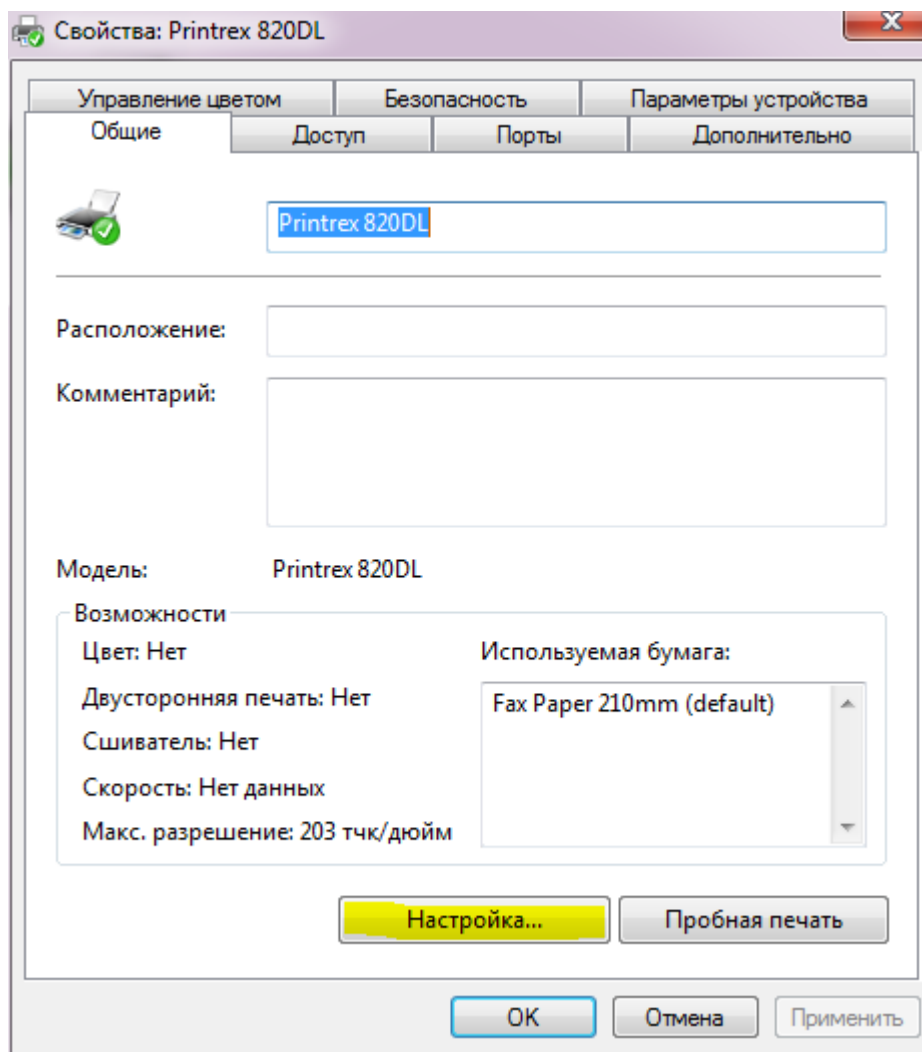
Свойства: Printrex 820DL

Управление цветом | Безопасность | Параметры устройства
Общие | Доступ | Порты | Дополнительно

Printrex 820DL

Расположение:

Комментарий:

Модель: Printrex 820DL

Возможности
Цвет: Нет
Двусторонняя печать: Нет
Сшиватель: Нет
Скорость: Нет данных
Макс. разрешение: 203 тчк/дюйм

Используемая бумага:
Fax Paper 210mm (default)

Настройка...
Пробная печать

OK
Отмена
Применить